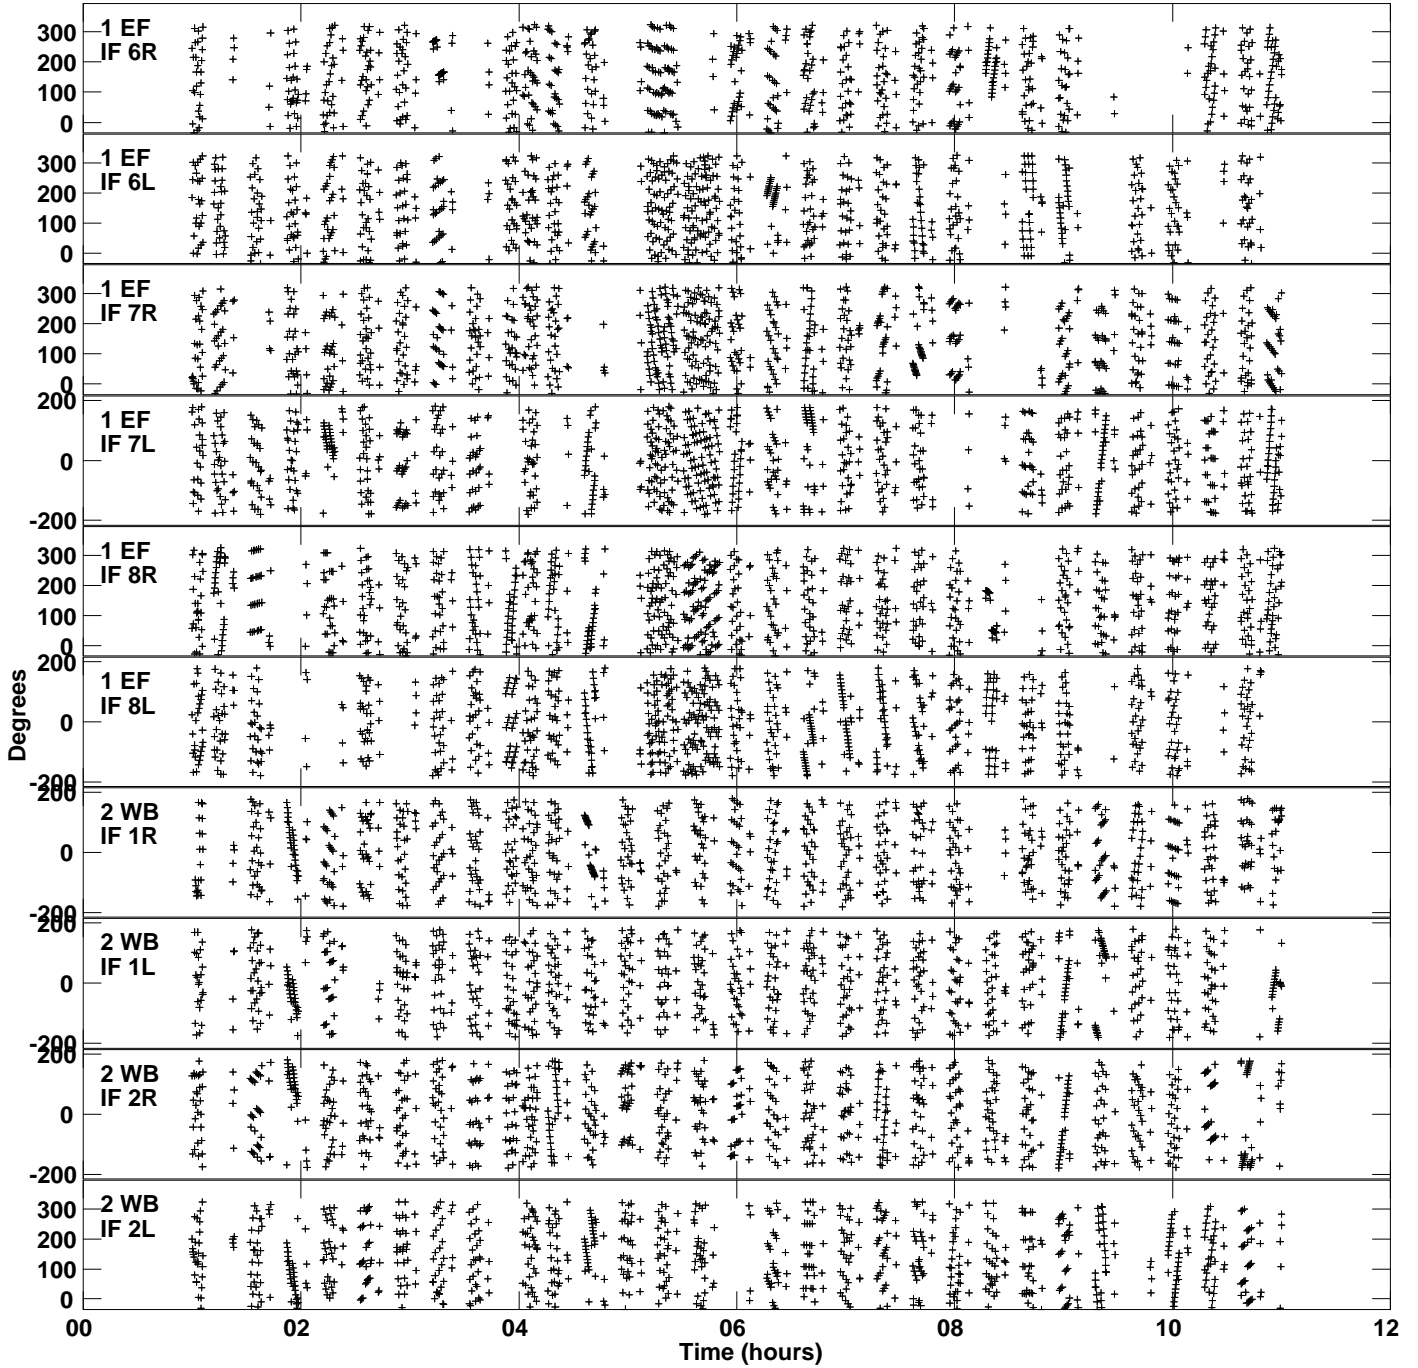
300
200
100
0
1 EF
IF 6R

300
200
100
0
1 EF
IF 6L

300
200
100
0
1 EF
IF 7R

200
0
-200
1 EF
IF 7L

300
200
100
0
1 EF
IF 8R

200
0
-200
1 EF
IF 8L

200
0
-200
2 WB
IF 1R

200
0
-200
2 WB
IF 1L

200
0
-200
2 WB
IF 2R

300
200
100
0
2 WB
IF 2L

Degrees

00 02 04 06 08 10 12
Time (hours)